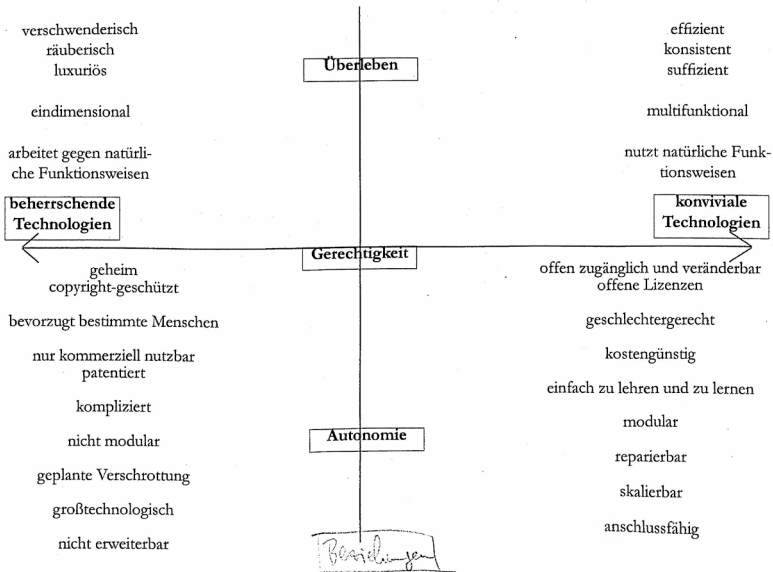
verschwenderisch
räuberisch
luxuriös

eindimensional

arbeitet gegen natürliche Funktionsweisen

beherrschende Technologien

effizient
konsistent
suffizient

multifunktional

nutzt natürliche Funktionsweisen

konviviale Technologien

Überleben

Gerechtigkeit

geheim
copyright-geschützt

bevorzugt bestimmte Menschen

nur kommerziell nutzbar
patentiert

kompliziert

nicht modular

geplante Verschrottung

großtechnologisch

nicht erweiterbar

offen zugänglich und veränderbar
offene Lizenzen

geschlechtergerecht

kostengünstig

einfach zu lehren und zu lernen

modular

reparierbar

skalierbar

anschlussfähig

Autonomie

Beziehungen